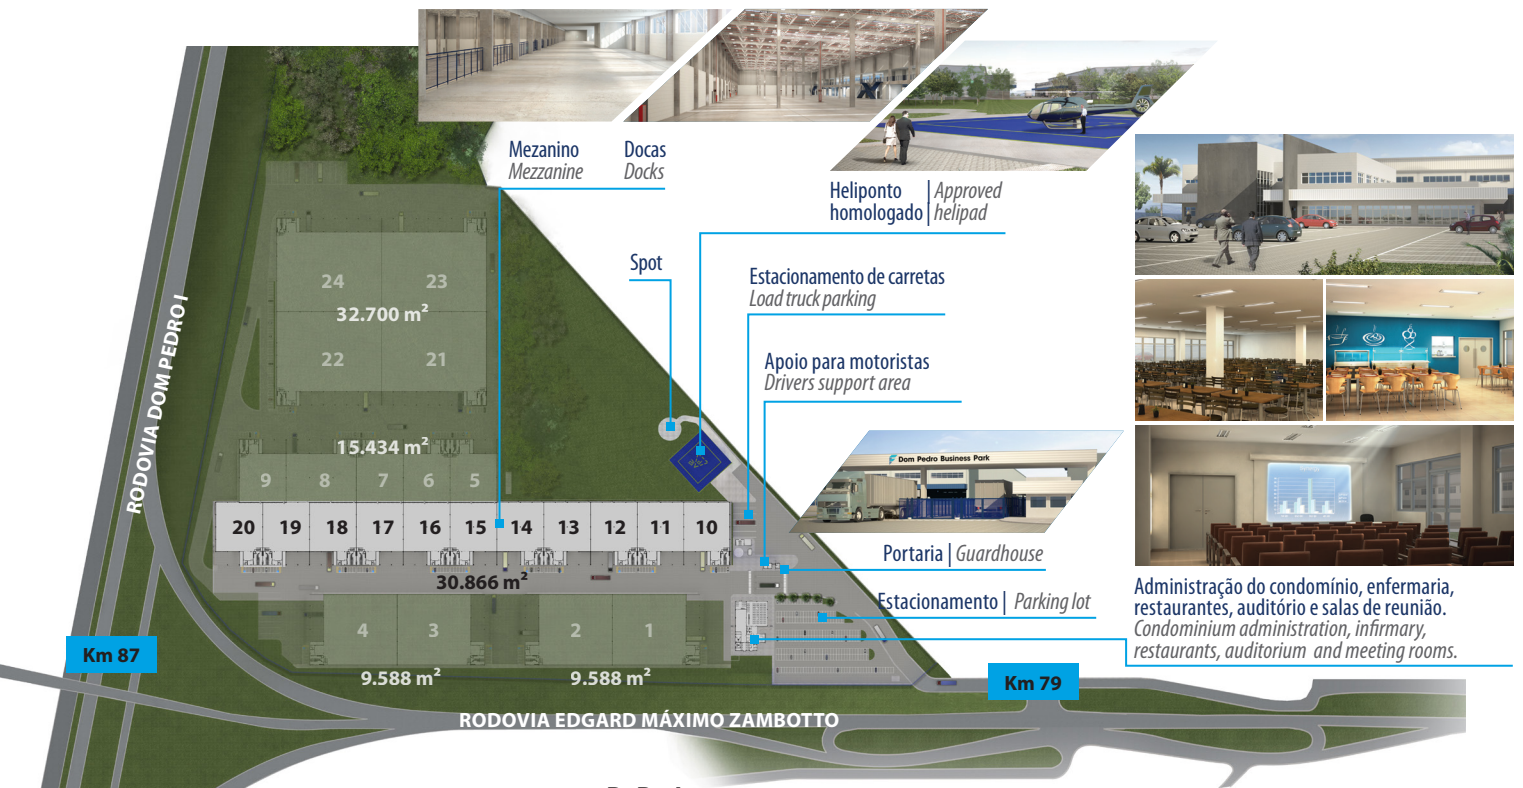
Mezanino
Mezzanine

Docas
Docks

Heliponto homologado | Approved helipad

Spot

Estacionamento de carretas
Load truck parking

Apoio para motoristas
Drivers support area

Dom Pedro Business Park

Portaria | Guardhouse

Estacionamento | Parking lot

Administração do condomínio, enfermaria, restaurantes, auditório e salas de reunião.
Condominium administration, infirmary, restaurants, auditorium and meeting rooms.

RODOVIA DOM PEDRO I

24 23
32.700 m²
22 21

15.434 m²
9 8 7 6 5

20 19 18 17 16 15 14 13 12 11 10

30.866 m²

4 3 2 1

9.588 m² 9.588 m²

Km 87

Km 79

RODOVIA EDGARD MÁXIMO ZAMBOTTO